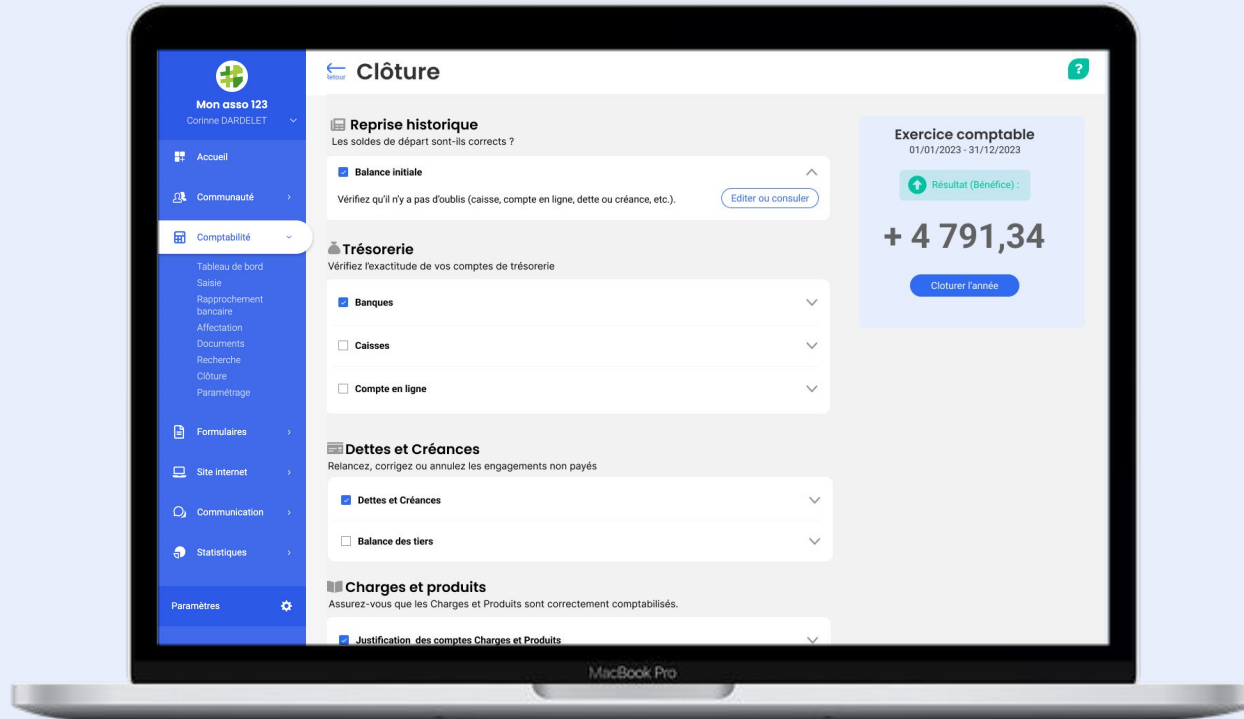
Mon asso 123
Corinne DARDELET

Accueil
Communauté
Comptabilité
Tableau de bord
Saisie
Rapprochement bancaire
Affectation
Documents
Recherche
Clôture
Paramétrage
Formulaires
Site internet
Communication
Statistiques

Paramètres

Retour
Clôture

?

Reprise historique
Les soldes de départ sont-ils corrects ?

Balance initiale
Vérifiez qu'il n'y a pas d'oublis (caisse, compte en ligne, dette ou créance, etc.).
Editer ou consulter

Trésorerie
Vérifiez l'exactitude de vos comptes de trésorerie

Banques
Caisses
Compte en ligne

Dettes et Créances
Relancez, corrigez ou annulez les engagements non payés

Dettes et Créances
Balance des tiers

Charges et produits
Assurez-vous que les Charges et Produits sont correctement comptabilisés.

Justification des comptes Charges et Produits

Exercice comptable
01/01/2023 - 31/12/2023

Résultat (Bénéfice) :

+ 4 791,34

Cloturer l'année

MacBook Pro